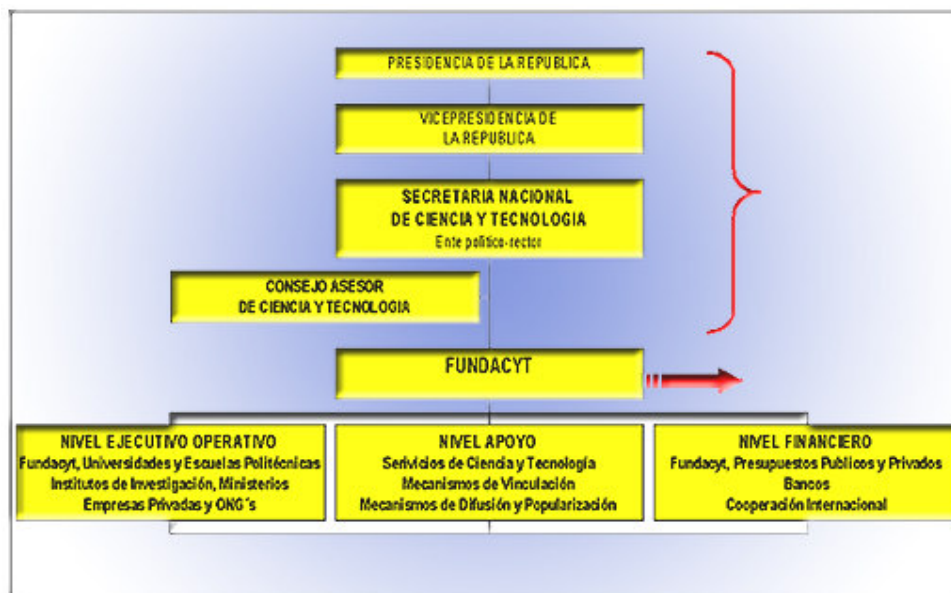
PRESIDENCIA DE LA REPUBLICA

VICEPRESIDENCIA DE LA REPUBLICA

SECRETARIA NACIONAL DE CIENCIA Y TECNOLOGIA
Ente politico-rector

CONSEJO ASESOR DE CIENCIA Y TECNOLOGIA

FUNDACYT

NIVEL EJECUTIVO OPERATIVO
Fundacyt, Universidades y Escuelas Politécnicas
Institutos de Investigación, Ministerios
Empresas Privadas y ONG´s

NIVEL APOYO
Servicios de Ciencia y Tecnología
Mecanismos de Vinculación
Mecanismos de Difusión y Popularización

NIVEL FINANCIERO
Fundacyt, Presupuestos Publicos y Privados
Bancos
Cooperación Internacional